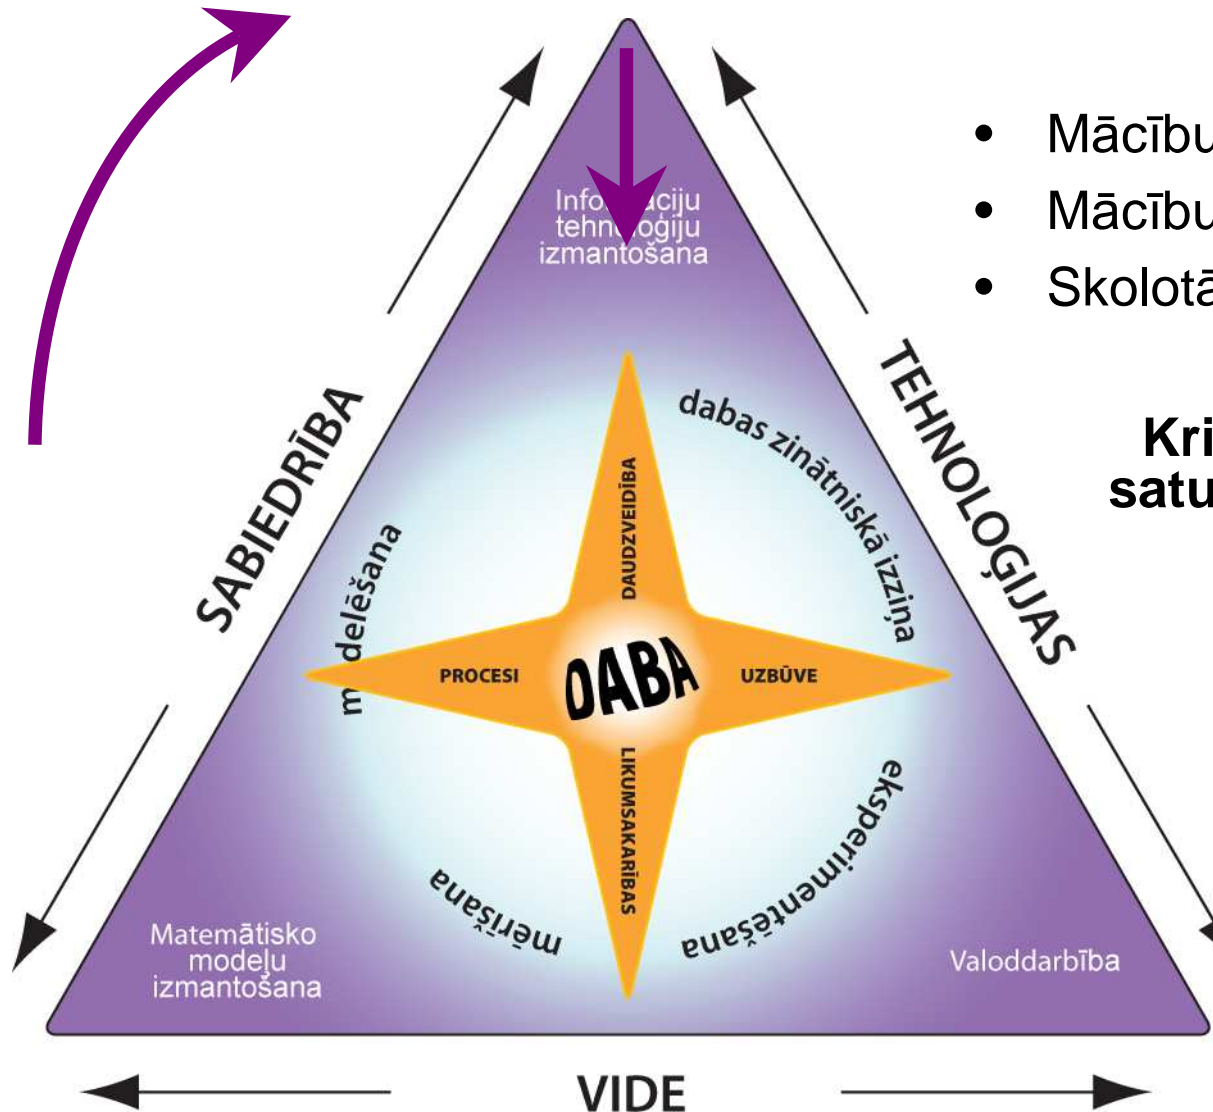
Info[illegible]aciju tehn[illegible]oģiju izmantošana

SABIEDRĪBA

TEHNOLOĢIJAS

dabas zinātniskā izziņa

m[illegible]delēšana

DAUDZVEIDĪBA

PROCESI

DABA

UZBŪVE

LIKUMSAKARĪBAS

eksperimentēšana

mērīšana

Matemātisko modeļu izmantošana

Valoddarbība

VIDE

• Mācību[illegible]
• Mācību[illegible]
• Skolotā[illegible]

Kri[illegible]
satu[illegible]